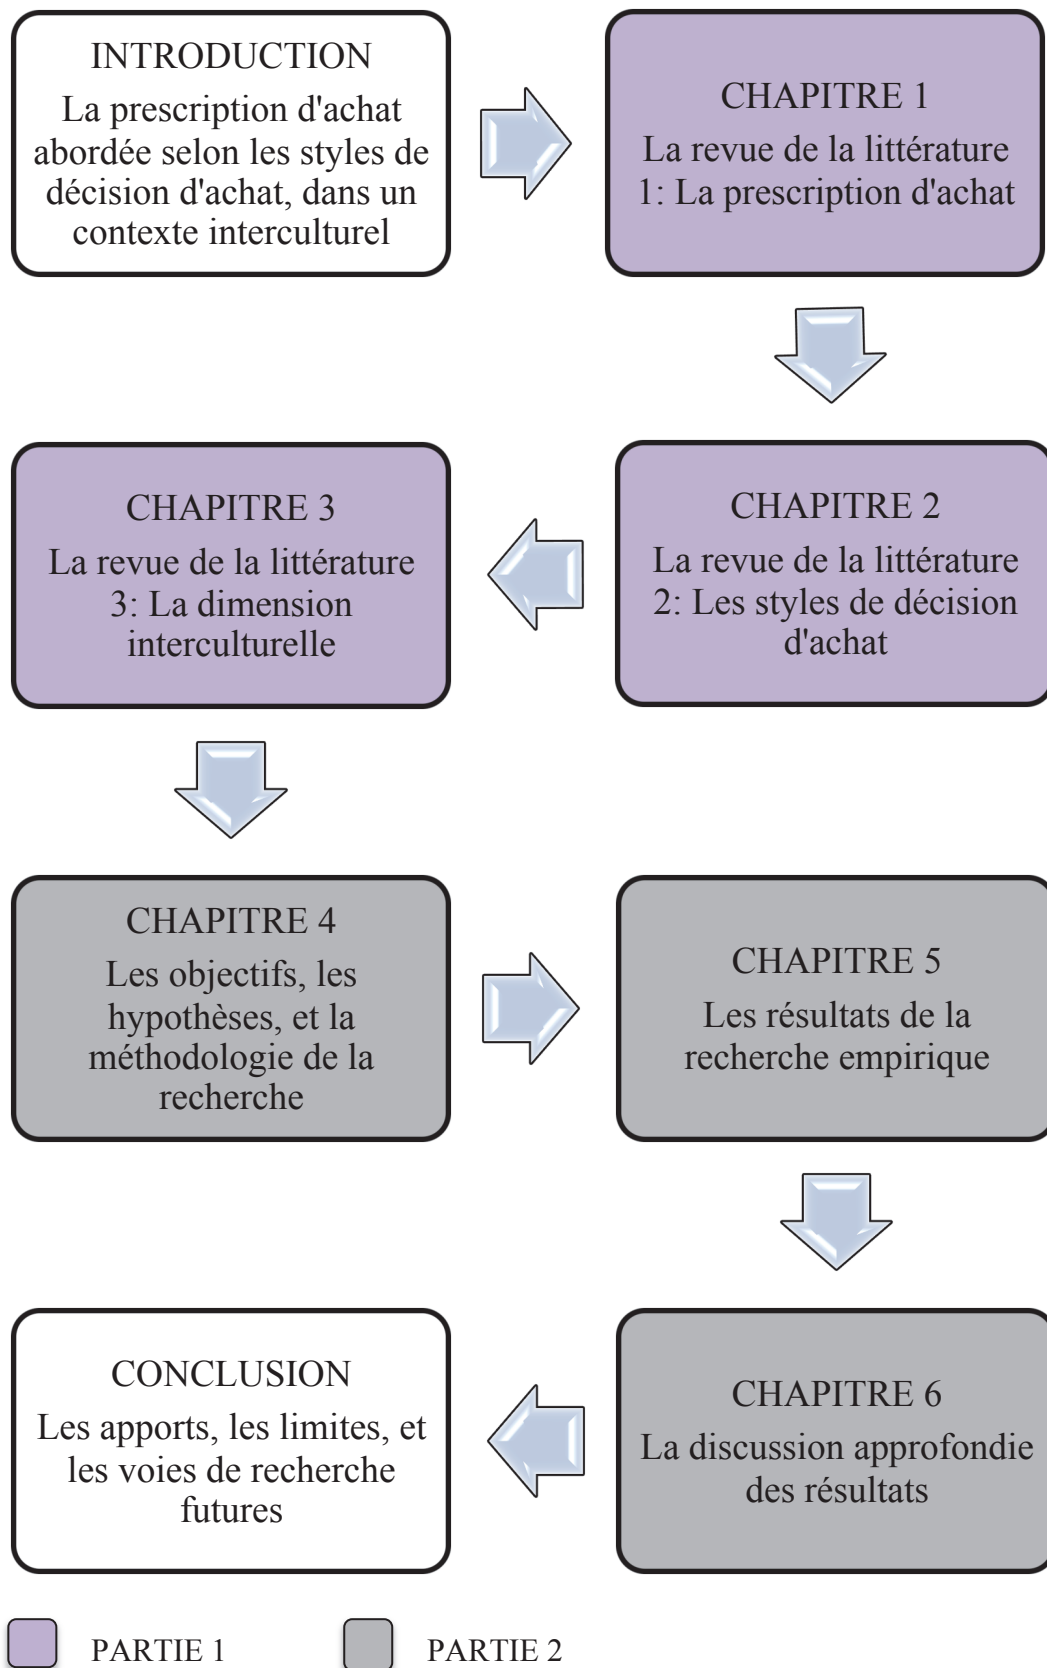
INTRODUCTION
La prescription d'achat abordée selon les styles de décision d'achat, dans un contexte interculturel

CHAPITRE 1
La revue de la littérature 1: La prescription d'achat

CHAPITRE 2
La revue de la littérature 2: Les styles de décision d'achat

CHAPITRE 3
La revue de la littérature 3: La dimension interculturelle

CHAPITRE 4
Les objectifs, les hypothèses, et la méthodologie de la recherche

CHAPITRE 5
Les résultats de la recherche empirique

CHAPITRE 6
La discussion approfondie des résultats

CONCLUSION
Les apports, les limites, et les voies de recherche futures

PARTIE 1
PARTIE 2